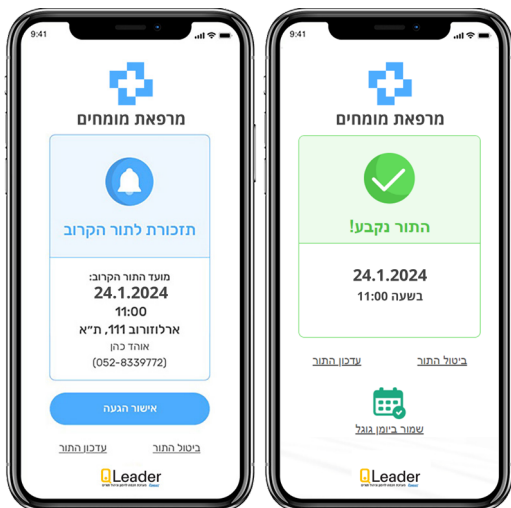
9:41

מרפאת מומחים

תזכורת לתור הקרוב

מועד התור הקרוב:
24.1.2024
11:00
ארלוזורוב 111, ת"א
אוהד כהן
(052-8339772)

אישור הגעה

ביטול התור
עדכון התור

QLeader

9:41

מרפאת מומחים

התור נקבע!

24.1.2024
בשעה 11:00

ביטול התור
עדכון התור

שמור ביומן גוגל

QLeader